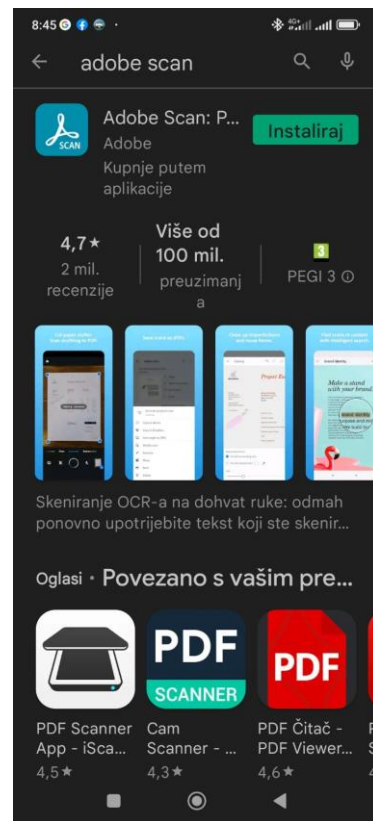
8:45

adobe scan

SCAN

Adobe Scan: P...
Adobe
Kupnje putem aplikacije

Instaliraj

4,7★
2 mil. recenzije

Više od 100 mil.
preuzimanja

3
PEGI 3

Skeniranje OCR-a na dohvat ruke: odmah ponovno upotrijebite tekst koji ste skenir...

Oglasi · Povezano s vašim pre...

PDF
SCANNER

PDF

PDF Scanner App - iSca...
4,5★

Cam Scanner - ...
4,3★

PDF Čitač - PDF Viewer...
4,6★